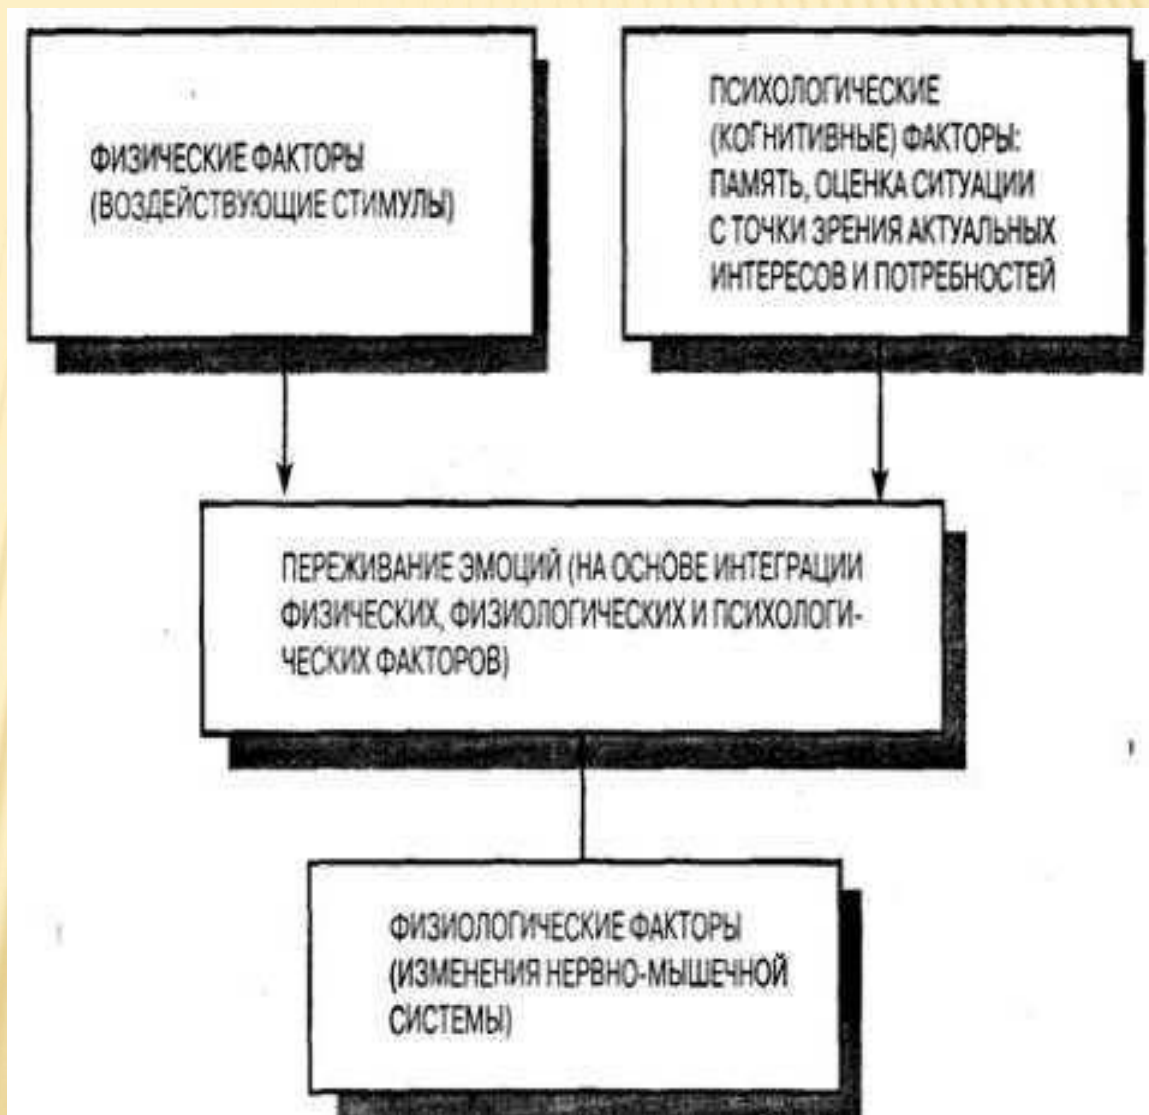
ФИЗИЧЕСКИЕ ФАКТОРЫ (ВОЗДЕЙСТВУЮЩИЕ СТИМУЛЫ)

ПСИХОЛОГИЧЕСКИЕ (КОГНИТИВНЫЕ) ФАКТОРЫ: ПАМЯТЬ, ОЦЕНКА СИТУАЦИИ С ТОЧКИ ЗРЕНИЯ АКТУАЛЬНЫХ ИНТЕРЕСОВ И ПОТРЕБНОСТЕЙ

ПЕРЕЖИВАНИЕ ЭМОЦИЙ (НА ОСНОВЕ ИНТЕГРАЦИИ ФИЗИЧЕСКИХ, ФИЗИОЛОГИЧЕСКИХ И ПСИХОЛОГИЧЕСКИХ ФАКТОРОВ)

ФИЗИОЛОГИЧЕСКИЕ ФАКТОРЫ (ИЗМЕНЕНИЯ НЕРВНО-МЫШЕЧНОЙ СИСТЕМЫ)